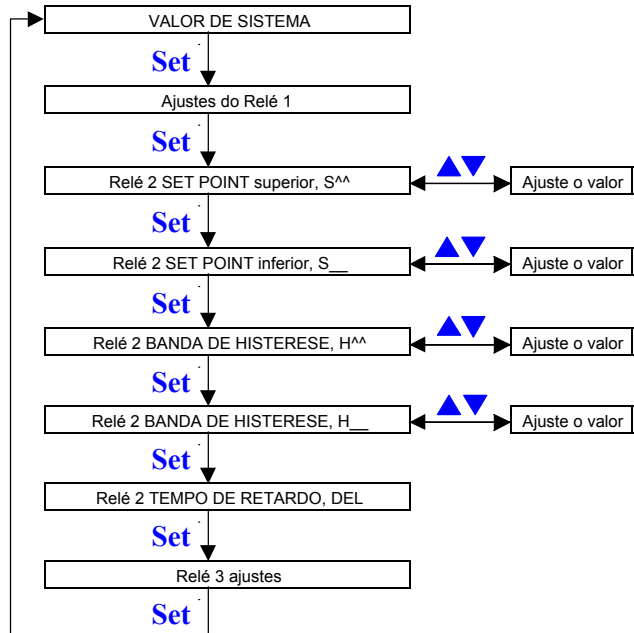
VALOR DE SISTEMA

Set

Ajustes do Relé 1

Set

Relé 2 SET POINT superior, S^^

▲▼

Ajuste o valor

Set

Relé 2 SET POINT inferior, S__

▲▼

Ajuste o valor

Set

Relé 2 BANDA DE HISTERESE, H^^

▲▼

Ajuste o valor

Set

Relé 2 BANDA DE HISTERESE, H__

▲▼

Ajuste o valor

Set

Relé 2 TEMPO DE RETARDO, DEL

Set

Relé 3 ajustes

Set